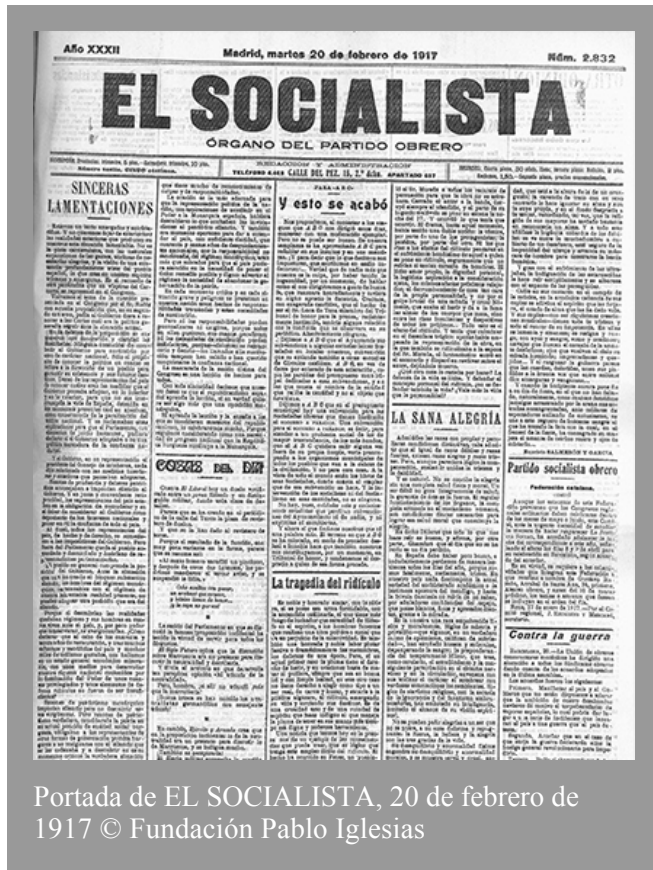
Año XXXII

Madrid, martes 20 de febrero de 1917

Núm. 2.832

EL SOCIALISTA

ÓRGANO DEL PARTIDO OBRERO

REDACCIÓN Y ADMINISTRACIÓN

TELÉFONO 4.444 CALLE DEL PEZ, 15, 2.º dcha. APARTADO 337

SINCERAS LAMENTACIONES

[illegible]

Y esto se acabó

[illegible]

COSAS DEL DÍA

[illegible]

La tragedia del ridículo

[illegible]

LA SANA ALEGRÍA

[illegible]

Partido socialista obrero

Federación catalana.

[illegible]

Contra la guerra

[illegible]

Portada de EL SOCIALISTA, 20 de febrero de 1917 © Fundación Pablo Iglesias